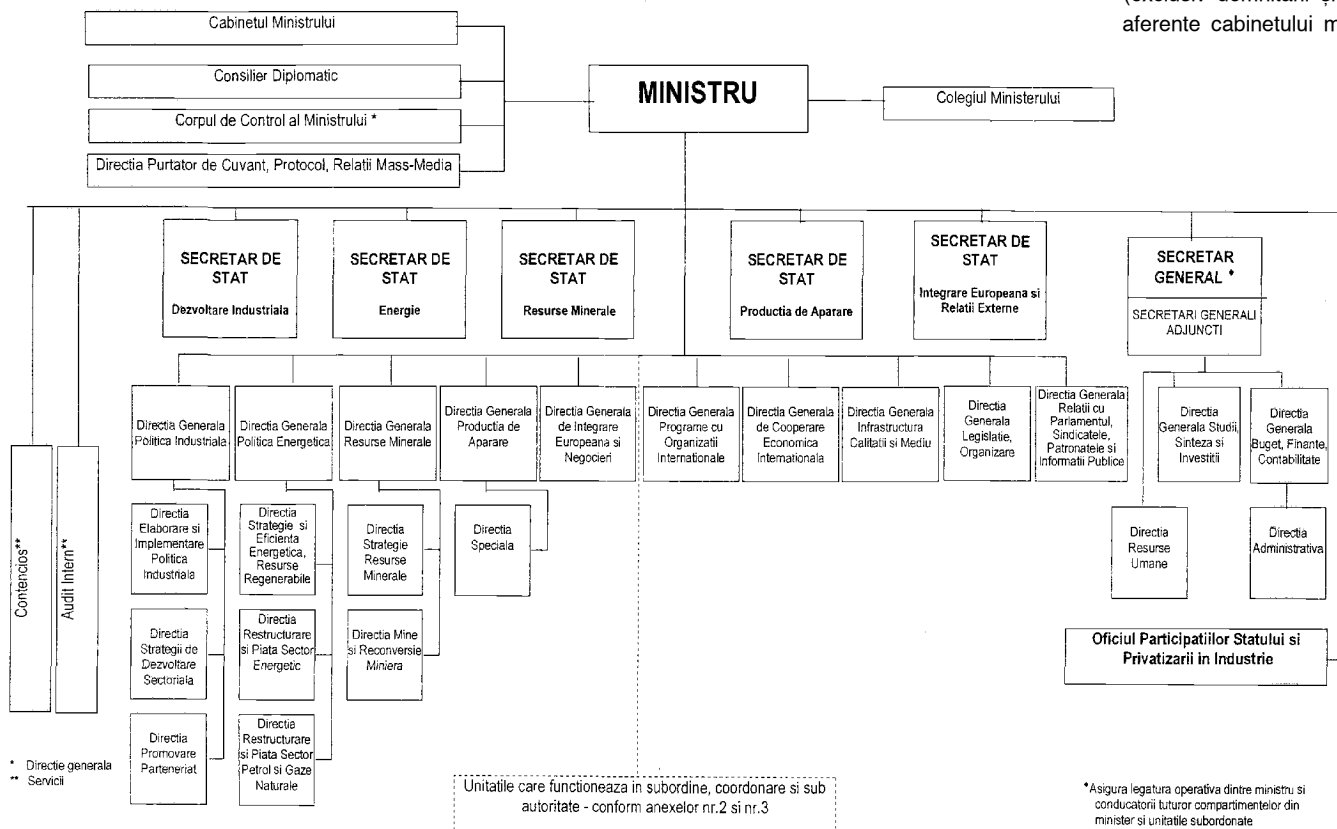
(exclusiv demnitarii și aferente cabinetului m

Cabinetul Ministrului

Consilier Diplomatic

Corpul de Control al Ministrului *

Directia Purtator de Cuvant, Protocol, Relatii Mass-Media

MINISTRU

Colegiul Ministerului

SECRETAR DE STAT
Dezvoltare Industriala

SECRETAR DE STAT
Energie

SECRETAR DE STAT
Resurse Minerale

SECRETAR DE STAT
Productia de Aparare

SECRETAR DE STAT
Integrare Europeana si Relatii Externe

SECRETAR GENERAL *
SECRETARI GENERALI ADJUNCTI

Contencios**

Audit Intern**

Directia Generala Politica Industriala

Directia Generala Politica Energetica

Directia Generala Resurse Minerale

Directia Generala Productia de Aparare

Directia Generala de Integrare Europeana si Negocieri

Directia Generala Programe cu Organizatii Internationale

Directia Generala de Cooperare Economica Internationala

Directia Generala Infrastructura Calitatii si Mediu

Directia Generala Legislatie, Organizare

Directia Generala Relatii cu Parlamentul, Sindicatele, Patronatele si Informatii Publice

Directia Generala Studii, Sinteza si Investitii

Directia Generala Buget, Finante, Contabilitate

Directia Elaborare si Implementare Politica Industriala

Directia Strategii de Dezvoltare Sectoriala

Directia Promovare Parteneriat

Directia Strategie si Eficienta Energetica, Resurse Regenerabile

Directia Restructurare si Piata Sector Energetic

Directia Restructurare si Piata Sector Petrol si Gaze Naturale

Directia Strategie Resurse Minerale

Directia Mine si Reconversie Miniera

Directia Speciala

Directia Resurse Umane

Directia Administrativa

Oficiul Participatiilor Statului si Privatizarii in Industrie

* Directie generala
** Servicii

Unitatile care functioneaza in subordine, coordonare si sub autoritate - conform anexelor nr.2 si nr.3

*Asigura legatura operativa dintre ministru si conducatorii tuturor compartimentelor din minister si unitatile subordonate